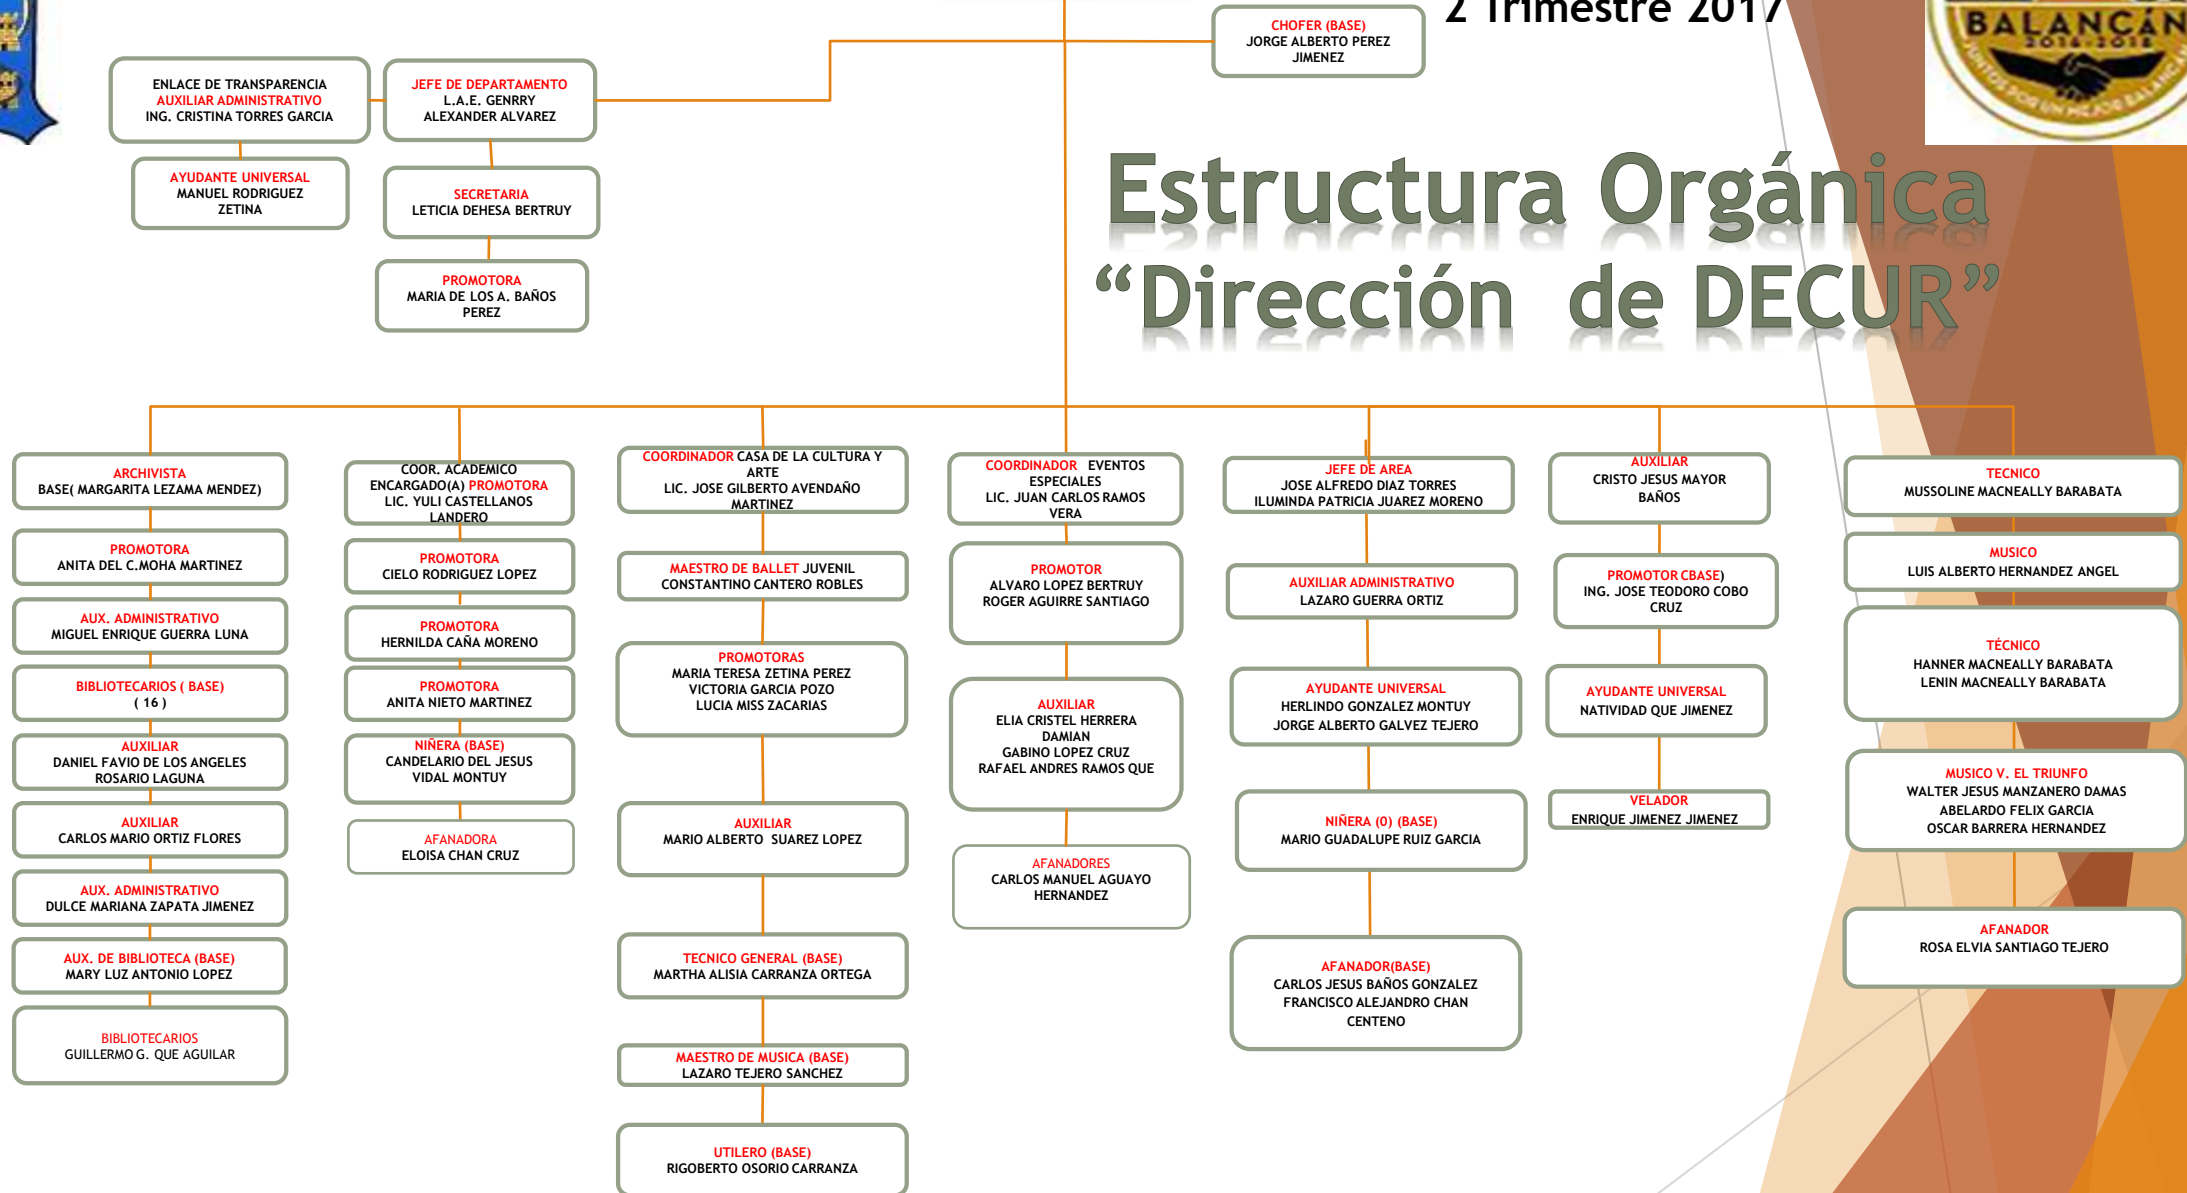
2 Trimestre 2017

BALANCÁN 2016-2018

Estructura Orgánica
"Dirección de DECUR"

CHOFER (BASE)
JORGE ALBERTO PEREZ JIMENEZ

ENLACE DE TRANSPARENCIA
AUXILIAR ADMINISTRATIVO
ING. CRISTINA TORRES GARCIA

JEFE DE DEPARTAMENTO
L.A.E. GENRRY ALEXANDER ALVAREZ

AYUDANTE UNIVERSAL
MANUEL RODRIGUEZ ZETINA

SECRETARIA
LETICIA DEHESA BERTRUY

PROMOTORA
MARIA DE LOS A. BAÑOS PEREZ

ARCHIVISTA
BASE( MARGARITA LEZAMA MENDEZ)

PROMOTORA
ANITA DEL C.MOHA MARTINEZ

AUX. ADMINISTRATIVO
MIGUEL ENRIQUE GUERRA LUNA

BIBLIOTECARIOS ( BASE)
( 16 )

AUXILIAR
DANIEL FAVIO DE LOS ANGELES ROSARIO LAGUNA

AUXILIAR
CARLOS MARIO ORTIZ FLORES

AUX. ADMINISTRATIVO
DULCE MARIANA ZAPATA JIMENEZ

AUX. DE BIBLIOTECA (BASE)
MARY LUZ ANTONIO LOPEZ

BIBLIOTECARIOS
GUILLERMO G. QUE AGUILAR

COOR. ACADEMICO
ENCARGADO(A) PROMOTORA
LIC. YULI CASTELLANOS LANDERO

PROMOTORA
CIELO RODRIGUEZ LOPEZ

PROMOTORA
HERNILDA CAÑA MORENO

PROMOTORA
ANITA NIETO MARTINEZ

NIÑERA (BASE)
CANDELARIO DEL JESUS VIDAL MONTUY

AFANADORA
ELOISA CHAN CRUZ

COORDINADOR CASA DE LA CULTURA Y ARTE
LIC. JOSE GILBERTO AVENDAÑO MARTINEZ

MAESTRO DE BALLET JUVENIL
CONSTANTINO CANTERO ROBLES

PROMOTORAS
MARIA TERESA ZETINA PEREZ
VICTORIA GARCIA POZO
LUCIA MISS ZACARIAS

AUXILIAR
MARIO ALBERTO SUAREZ LOPEZ

TECNICO GENERAL (BASE)
MARTHA ALISIA CARRANZA ORTEGA

MAESTRO DE MUSICA (BASE)
LAZARO TEJERO SANCHEZ

UTILERO (BASE)
RIGOBERTO OSORIO CARRANZA

COORDINADOR EVENTOS ESPECIALES
LIC. JUAN CARLOS RAMOS VERA

PROMOTOR
ALVARO LOPEZ BERTRUY
ROGER AGUIRRE SANTIAGO

AUXILIAR
ELIA CRISTEL HERRERA DAMIAN
GABINO LOPEZ CRUZ
RAFAEL ANDRES RAMOS QUE

AFANADORES
CARLOS MANUEL AGUAYO HERNANDEZ

JEFE DE AREA
JOSE ALFREDO DIAZ TORRES
ILUMINDA PATRICIA JUAREZ MORENO

AUXILIAR ADMINISTRATIVO
LAZARO GUERRA ORTIZ

AYUDANTE UNIVERSAL
HERLINDO GONZALEZ MONTUY
JORGE ALBERTO GALVEZ TEJERO

NIÑERA (0) (BASE)
MARIO GUADALUPE RUIZ GARCIA

AFANADOR(BASE)
CARLOS JESUS BAÑOS GONZALEZ
FRANCISCO ALEJANDRO CHAN CENTENO

AUXILIAR
CRISTO JESUS MAYOR BAÑOS

PROMOTOR CBASE)
ING. JOSE TEODORO COBO CRUZ

AYUDANTE UNIVERSAL
NATIVIDAD QUE JIMENEZ

VELADOR
ENRIQUE JIMENEZ JIMENEZ

TECNICO
MUSSOLINE MACNEALLY BARABATA

MUSICO
LUIS ALBERTO HERNANDEZ ANGEL

TÉCNICO
HANNER MACNEALLY BARABATA
LENIN MACNEALLY BARABATA

MUSICO V. EL TRIUNFO
WALTER JESUS MANZANERO DAMAS
ABELARDO FELIX GARCIA
OSCAR BARRERA HERNANDEZ

AFANADOR
ROSA ELVIA SANTIAGO TEJERO